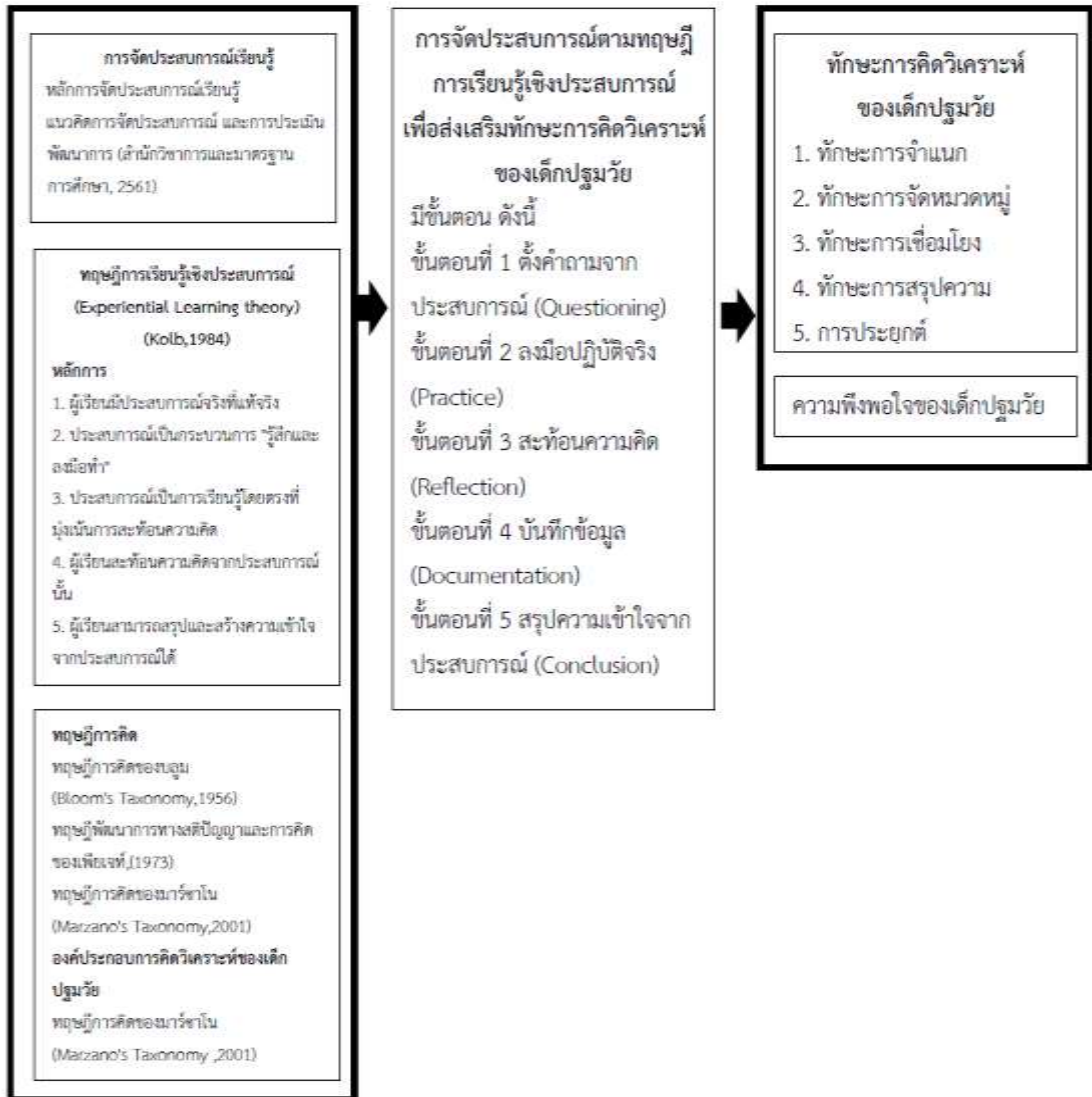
การจัดประสบการณ์เรียนรู้
หลักการจัดประสบการณ์เรียนรู้ แนวคิดการจัดประสบการณ์ และการประเมินพัฒนาการ (สำนักวิชาการและมาตรฐานการศึกษา, 2561)

ทฤษฎีการเรียนรู้เชิงประสบการณ์ (Experiential Learning theory) (Kolb,1984)
หลักการ
1. ผู้เรียนมีประสบการณ์จริงที่แท้จริง
2. ประสบการณ์เป็นกระบวนการ "รู้สึกและลงมือทำ"
3. ประสบการณ์เป็นการเรียนรู้โดยตรงที่มุ่งเน้นการสะท้อนความคิด
4. ผู้เรียนสะท้อนความคิดจากประสบการณ์นั้น
5. ผู้เรียนสามารถสรุปและสร้างความเข้าใจจากประสบการณ์ได้

ทฤษฎีการคิด
ทฤษฎีการคิดของบลูม (Bloom's Taxonomy,1956)
ทฤษฎีพัฒนาการทางสติปัญญาและการคิดของเพียเจท์,(1973)
ทฤษฎีการคิดของมาร์ซาโน (Marzano's Taxonomy,2001)
องค์ประกอบการคิดวิเคราะห์ของเด็กปฐมวัย
ทฤษฎีการคิดของมาร์ซาโน (Marzano's Taxonomy ,2001)

การจัดประสบการณ์ตามทฤษฎีการเรียนรู้เชิงประสบการณ์เพื่อส่งเสริมทักษะการคิดวิเคราะห์ของเด็กปฐมวัย
มีขั้นตอน ดังนี้
ขั้นตอนที่ 1 ตั้งคำถามจากประสบการณ์ (Questioning)
ขั้นตอนที่ 2 ลงมือปฏิบัติจริง (Practice)
ขั้นตอนที่ 3 สะท้อนความคิด (Reflection)
ขั้นตอนที่ 4 บันทึกข้อมูล (Documentation)
ขั้นตอนที่ 5 สรุปความเข้าใจจากประสบการณ์ (Conclusion)

ทักษะการคิดวิเคราะห์ของเด็กปฐมวัย
1. ทักษะการจำแนก
2. ทักษะการจัดหมวดหมู่
3. ทักษะการเชื่อมโยง
4. ทักษะการสรุปความ
5. การประยุกต์

ความพึงพอใจของเด็กปฐมวัย